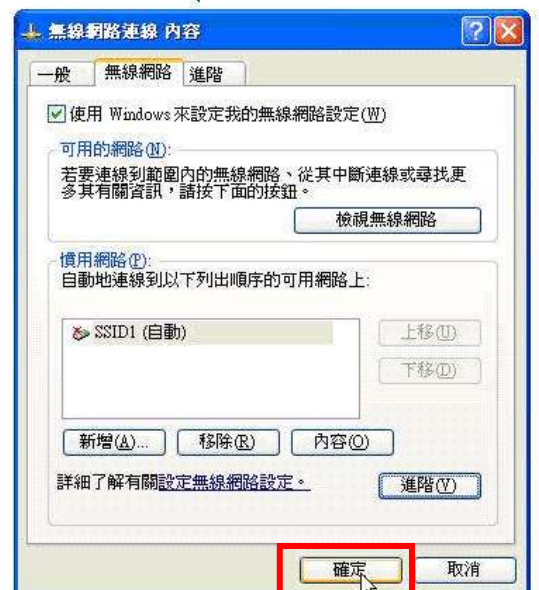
無線網路連線 內容

一般 無線網路 進階

使用 Windows 來設定我的無線網路設定(W)

可用的網路(N):
若要連線到範圍內的無線網路、從其中斷連線或尋找更多其有關資訊，請按下面的按鈕。

檢視無線網路

慣用網路(P):
自動地連線到以下列出順序的可用網路上:

SSID1 (自動)

上移(U)

下移(D)

新增(A)... 移除(R) 內容(O)

詳細了解有關設定無線網路設定。

進階(V)

確定 取消